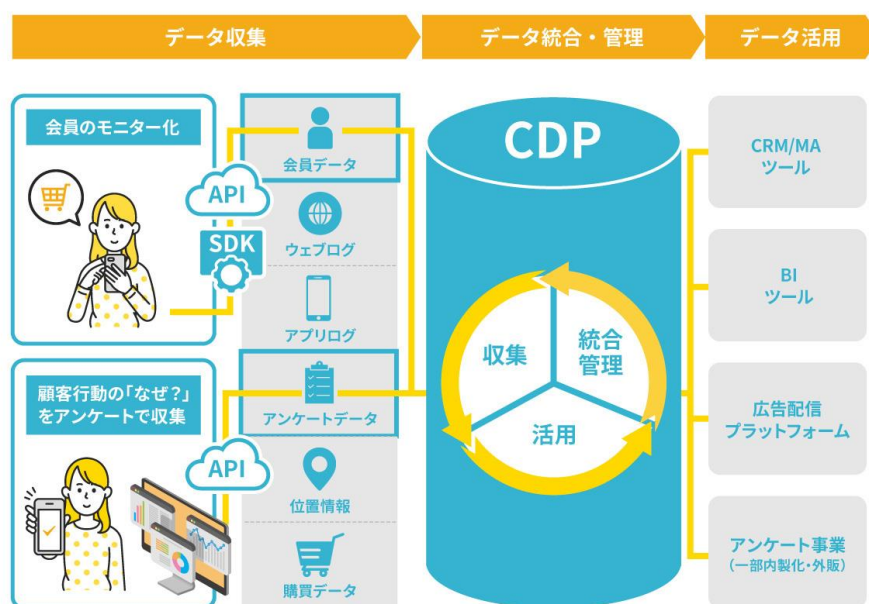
データ収集

データ統合・管理

データ活用

会員のモニター化

API

SDK

会員データ

ウェブログ

アプリログ

顧客行動の「なぜ？」をアンケートで収集

API

アンケートデータ

位置情報

購買データ

CDP

収集

統合
管理

活用

CRM/MA
ツール

BI
ツール

広告配信
プラットフォーム

アンケート事業
（一部内製化・外販）